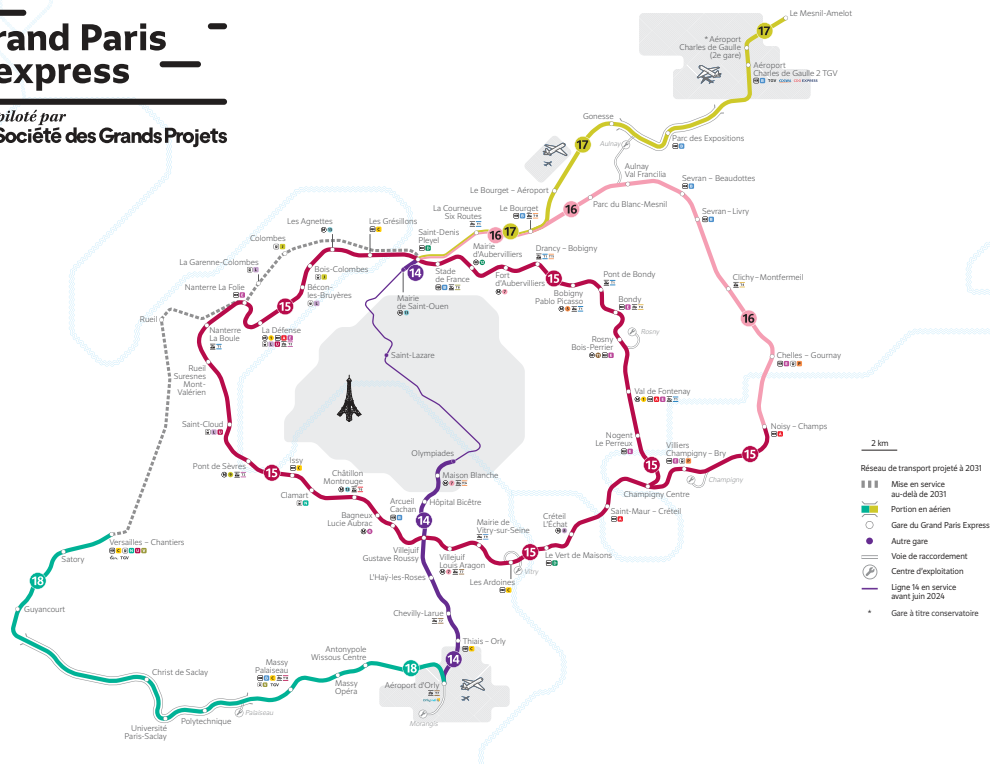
Grand Paris Express

piloté par
Société des Grands Projets

Le Mesnil-Amelot
17
* Aéroport Charles de Gaulle (2e gare)
Aéroport Charles de Gaulle 2 TGV
Gonesse
17
Parc des Expositions
Aulnay
Aulnay Val Francilia
Sevran – Beaudottes
Le Bourget – Aéroport
Le Bourget
Parc du Blanc-Mesnil
16
Sevran – Livry
La Courneuve Six Routes
16
17
Les Agnettes
Les Grésillons
Saint-Denis Pleyel
Mairie d'Aubervilliers
Drancy – Bobigny
Colombes
La Garenne-Colombes
Bois-Colombes
14
Stade de France
Fort d'Aubervilliers
15
Pont de Bondy
Clichy – Montfermeil
Nanterre La Folie
Bécon-les-Bruyères
Mairie de Saint-Ouen
Bobigny Pablo Picasso
Bondy
16
Rueil
15
La Défense
Nanterre La Boule
Rosny
Rosny Bois-Perrier
Saint-Lazare
Chelles – Gournay
Rueil Suresnes Mont-Valérien
Val de Fontenay
Saint-Cloud
Noisy – Champs
Nogent Le Perreux
Olympiades
Villiers Champigny – Bry
15
15
Pont de Sèvres
15
Issy
Châtillon Montrouge
Maison Blanche
Champigny
Champigny Centre
Clamart
Hôpital Bicêtre
Arcueil Cachan
14
Créteil L'Échat
Saint-Maur – Créteil
Bagneux Lucie Aubrac
Mairie de Vitry-sur-Seine
Versailles – Chantiers
Villejuif Gustave Roussy
Villejuif Louis Aragon
15
Le Vert de Maisons
18
Satory
L'Haÿ-les-Roses
Vitry
Les Ardoines
Guyancourt
Chevilly-Larue
Thiais – Orly
14
Antonypole Wissous Centre
18
Christ de Saclay
Massy Palaiseau
Massy Opéra
Aéroport d'Orly
Palaiseau
Morangis
Polytechnique
Université Paris-Saclay

2 km
Réseau de transport projeté à 2031
Mise en service au-delà de 2031
Portion en aérien
Gare du Grand Paris Express
Autre gare
Voie de raccordement
Centre d'exploitation
Ligne 14 en service avant juin 2024
* Gare à titre conservatoire